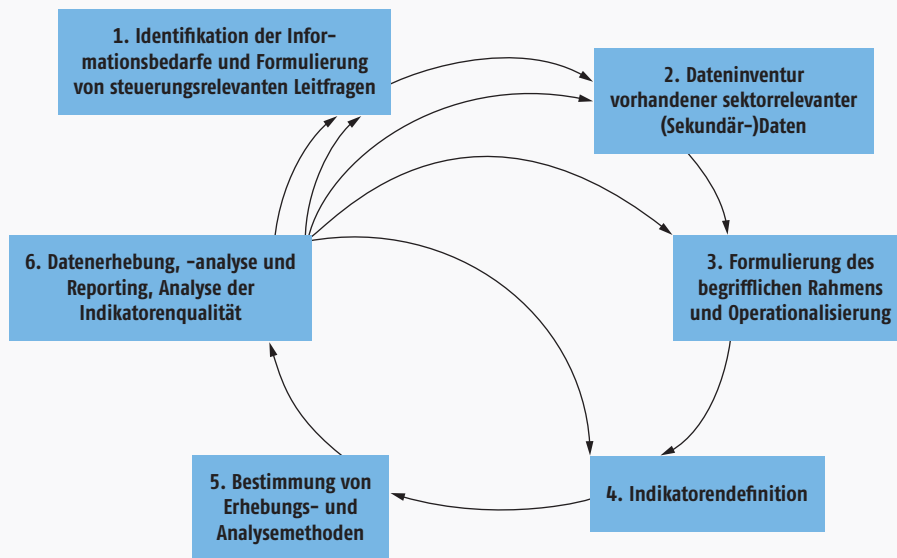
1. Identifikation der Informationsbedarfe und Formulierung von steuerungsrelevanten Leitfragen

2. Dateninventur vorhandener sektorrelevanter (Sekundär-)Daten

3. Formulierung des begrifflichen Rahmens und Operationalisierung

4. Indikatorendefinition

5. Bestimmung von Erhebungs- und Analysemethoden

6. Datenerhebung, -analyse und Reporting, Analyse der Indikatorenqualität